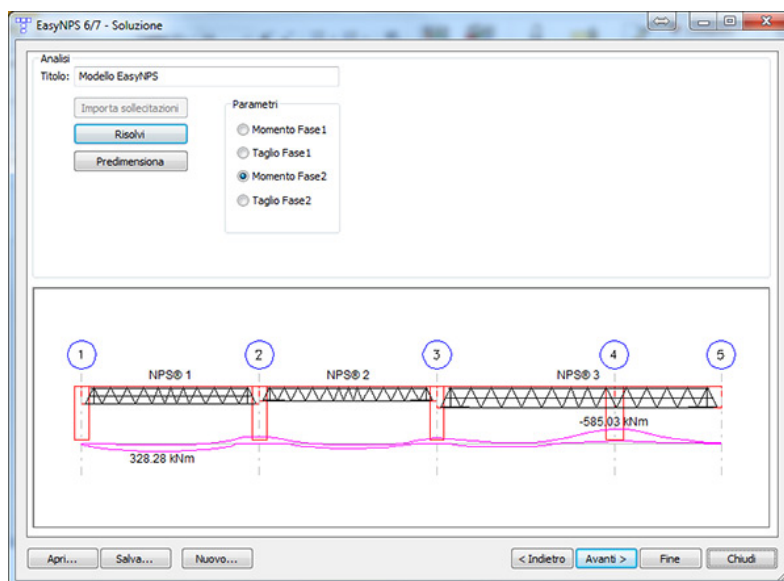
EasyNPS 6/7 - Soluzione

Analisi
Titolo: Modello EasyNPS

Importa sollecitazioni
Risolvi
Predimensiona

Parametri
Momento Fase1
Taglio Fase1
Momento Fase2
Taglio Fase2

1
2
3
4
5
NPS® 1
NPS® 2
NPS® 3
-585.03 kNm
328.28 kNm

Apri...
Salva...
Nuovo...
< Indietro
Avanti >
Fine
Chiudi